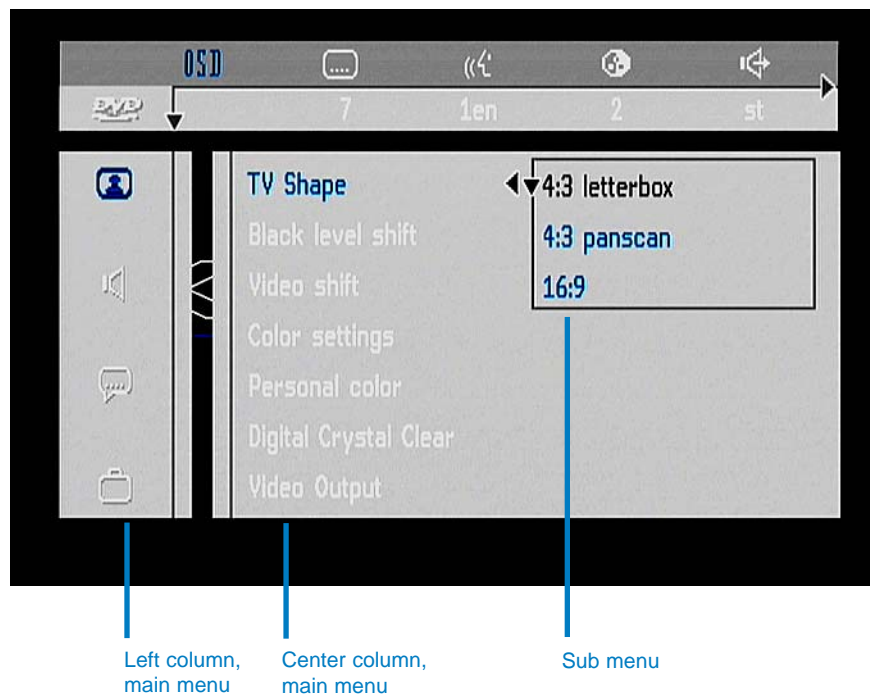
OSD

DVD 7 1en 2 st

TV Shape
Black level shift
Video shift
Color settings
Personal color
Digital Crystal Clear
Video Output

4:3 letterbox
4:3 panscan
16:9

Left column, main menu

Center column, main menu

Sub menu